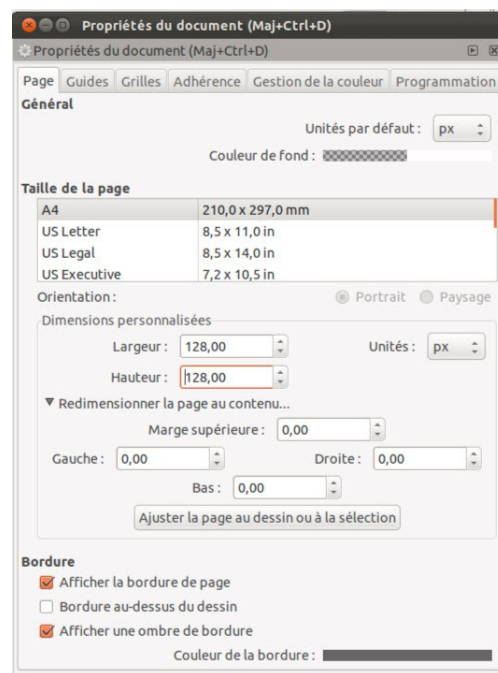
Propriétés du document (Maj+Ctrl+D)

Propriétés du document (Maj+Ctrl+D)

Page | Guides | Grilles | Adhérence | Gestion de la couleur | Programmation

Général

Unités par défaut : px

Couleur de fond :

Taille de la page

| | |
|---|---|
| A4 | 210,0 x 297,0 mm |
| US Letter | 8,5 x 11,0 in |
| US Legal | 8,5 x 14,0 in |
| US Executive | 7,2 x 10,5 in |

Orientation : Portrait Paysage

Dimensions personnalisées

Largeur : 128,00 Unités : px

Hauteur : 128,00

▼ Redimensionner la page au contenu...

Marge supérieure : 0,00

Gauche : 0,00 Droite : 0,00

Bas : 0,00

Ajuster la page au dessin ou à la sélection

Bordure

Afficher la bordure de page

Bordure au-dessus du dessin

Afficher une ombre de bordure

Couleur de la bordure :